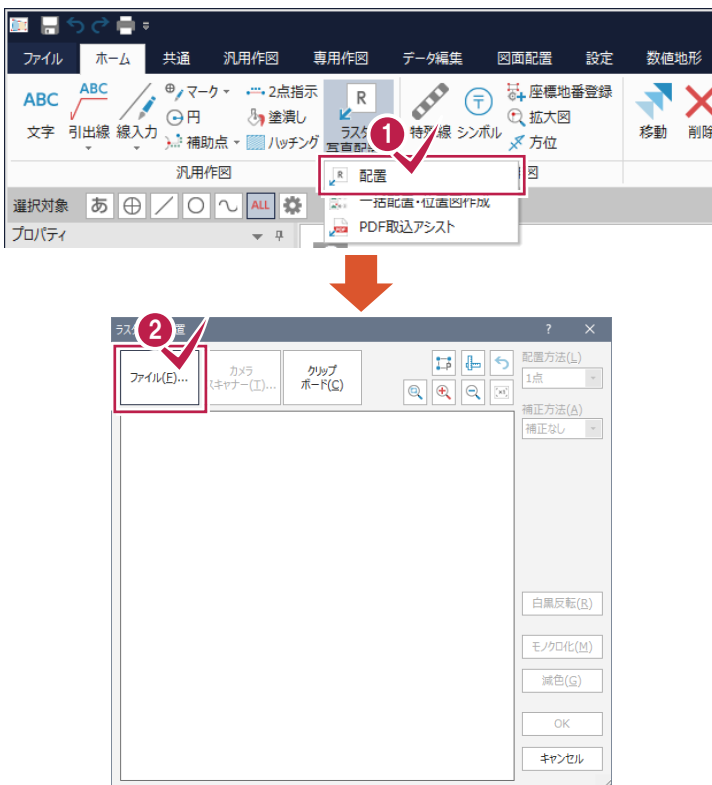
ファイル ホーム 共通 汎用作図 専用作図 データ編集 図面配置 設定 数値地形

ABC 文字
ABC 引出線
線入力
マーク
円
補助点
2点指示
塗潰し
ハッチング
R
ラスタ
画像配置
特殊線
シンボル
座標地番登録
拡大図
方位
移動
削除

汎用作図
図

1
配置
一括配置・位置図作成
PDF取込アシスト

選択対象 あ ALL
プロパティ

ラスタ配置
? ✕

2
ファイル(F)...
カメラ スキャナー(T)...
クリップボード(C)

配置方法(L)
1点
補正方法(A)
補正なし

白黒反転(R)
モノクロ化(M)
減色(G)
OK
キャンセル